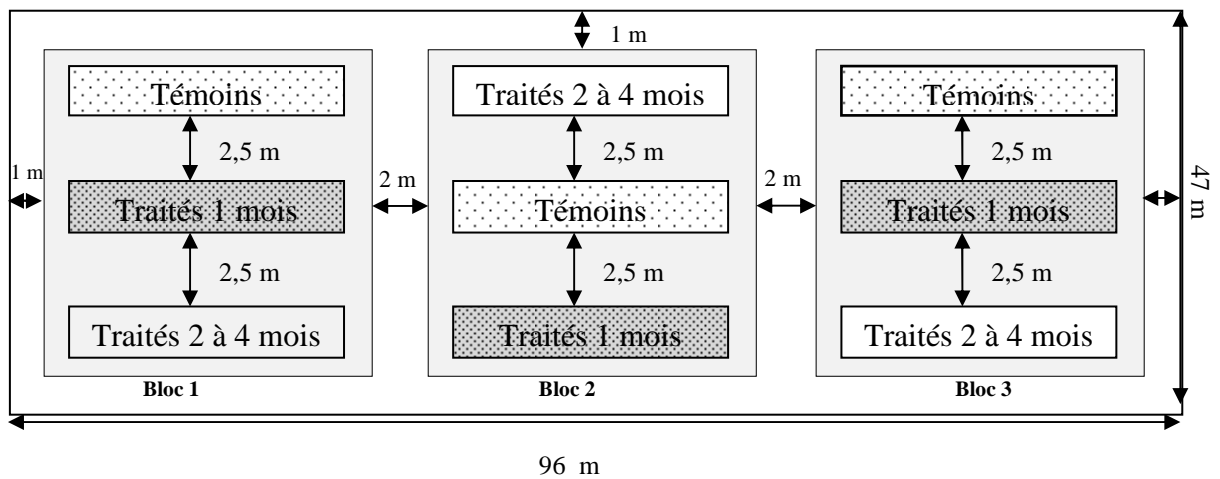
1 m

Témoins

2,5 m

Traités 1 mois

2,5 m

Traités 2 à 4 mois

Bloc 1

1 m

2 m

Traités 2 à 4 mois

2,5 m

Témoins

2,5 m

Traités 1 mois

Bloc 2

2 m

Témoins

2,5 m

Traités 1 mois

2,5 m

Traités 2 à 4 mois

Bloc 3

47 m

96 m